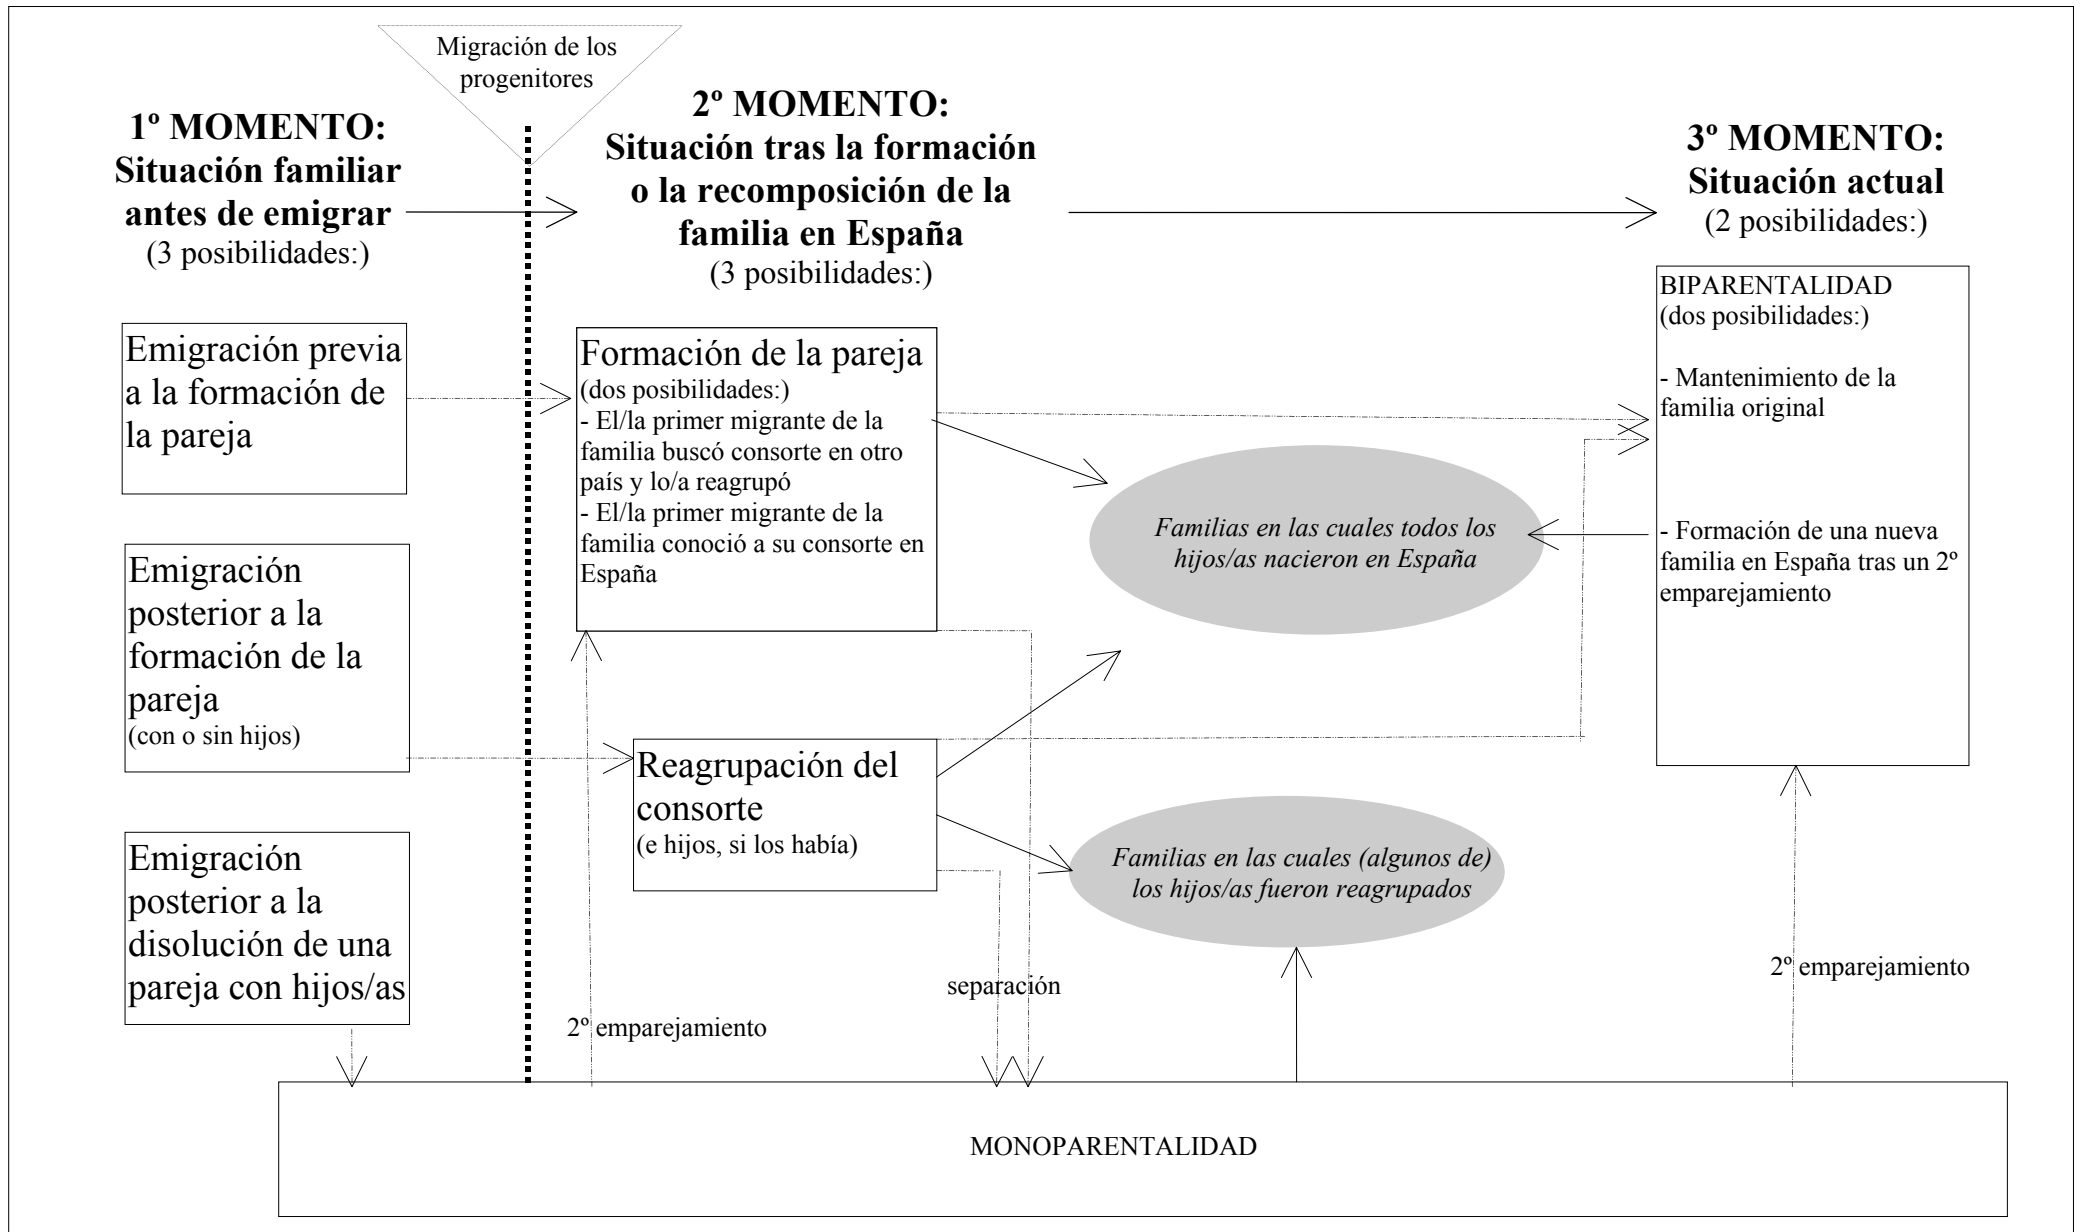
Migración de los progenitores

1º MOMENTO: Situación familiar antes de emigrar
(3 posibilidades:)

2º MOMENTO: Situación tras la formación o la recomposición de la familia en España
(3 posibilidades:)

3º MOMENTO: Situación actual
(2 posibilidades:)

Emigración previa a la formación de la pareja

Emigración posterior a la formación de la pareja
(con o sin hijos)

Emigración posterior a la disolución de una pareja con hijos/as

Formación de la pareja
(dos posibilidades:)
- El/la primer migrante de la familia buscó consorte en otro país y lo/a reagrupó
- El/la primer migrante de la familia conoció a su consorte en España

Reagrupación del consorte
(e hijos, si los había)

Familias en las cuales todos los hijos/as nacieron en España

Familias en las cuales (algunos de) los hijos/as fueron reagrupados

BIPARENTALIDAD
(dos posibilidades:)

- Mantenimiento de la familia original

- Formación de una nueva familia en España tras un 2º emparejamiento

2º emparejamiento

separación

2º emparejamiento

MONOPARENTALIDAD